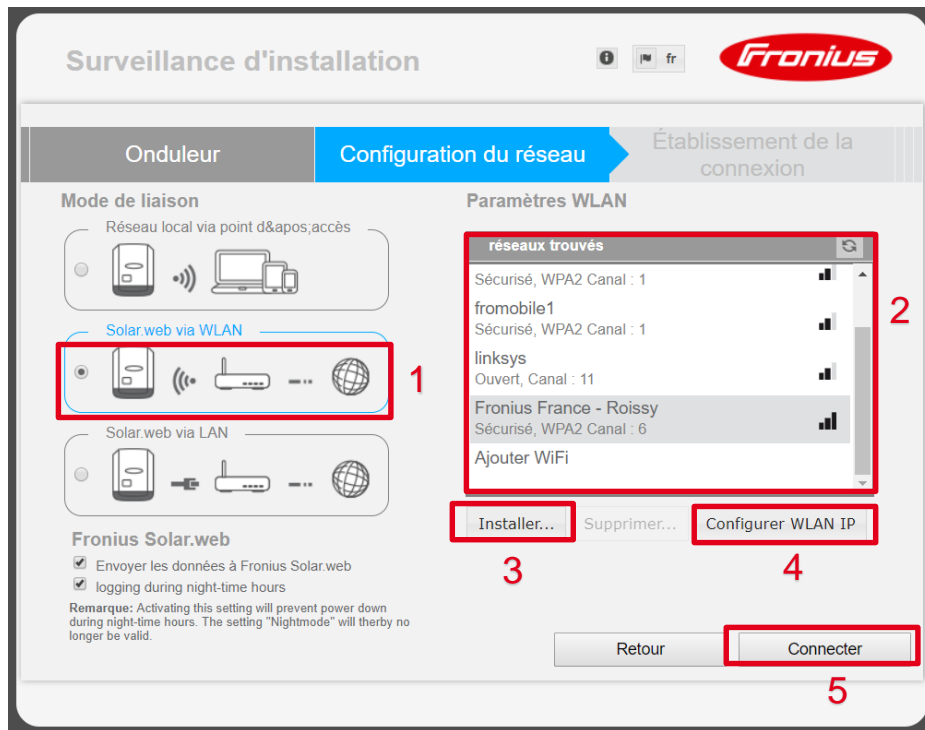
Surveillance d'installation

fr

Fronius

Onduleur

Configuration du réseau

Établissement de la connexion

Mode de liaison

Réseau local via point d&apos;accès

Solar.web via WLAN

1

Solar.web via LAN

Fronius Solar.web

Envoyer les données à Fronius Solar.web

logging during night-time hours

Remarque: Activating this setting will prevent power down during night-time hours. The setting "Nightmode" will therby no longer be valid.

Paramètres WLAN

réseaux trouvés

Sécurisé, WPA2 Canal : 1

fromobile1
Sécurisé, WPA2 Canal : 1

linksys
Ouvert, Canal : 11

Fronius France - Roissy
Sécurisé, WPA2 Canal : 6

Ajouter WiFi

2

Installer...

Supprimer...

Configurer WLAN IP

3

4

Retour

Connecter

5